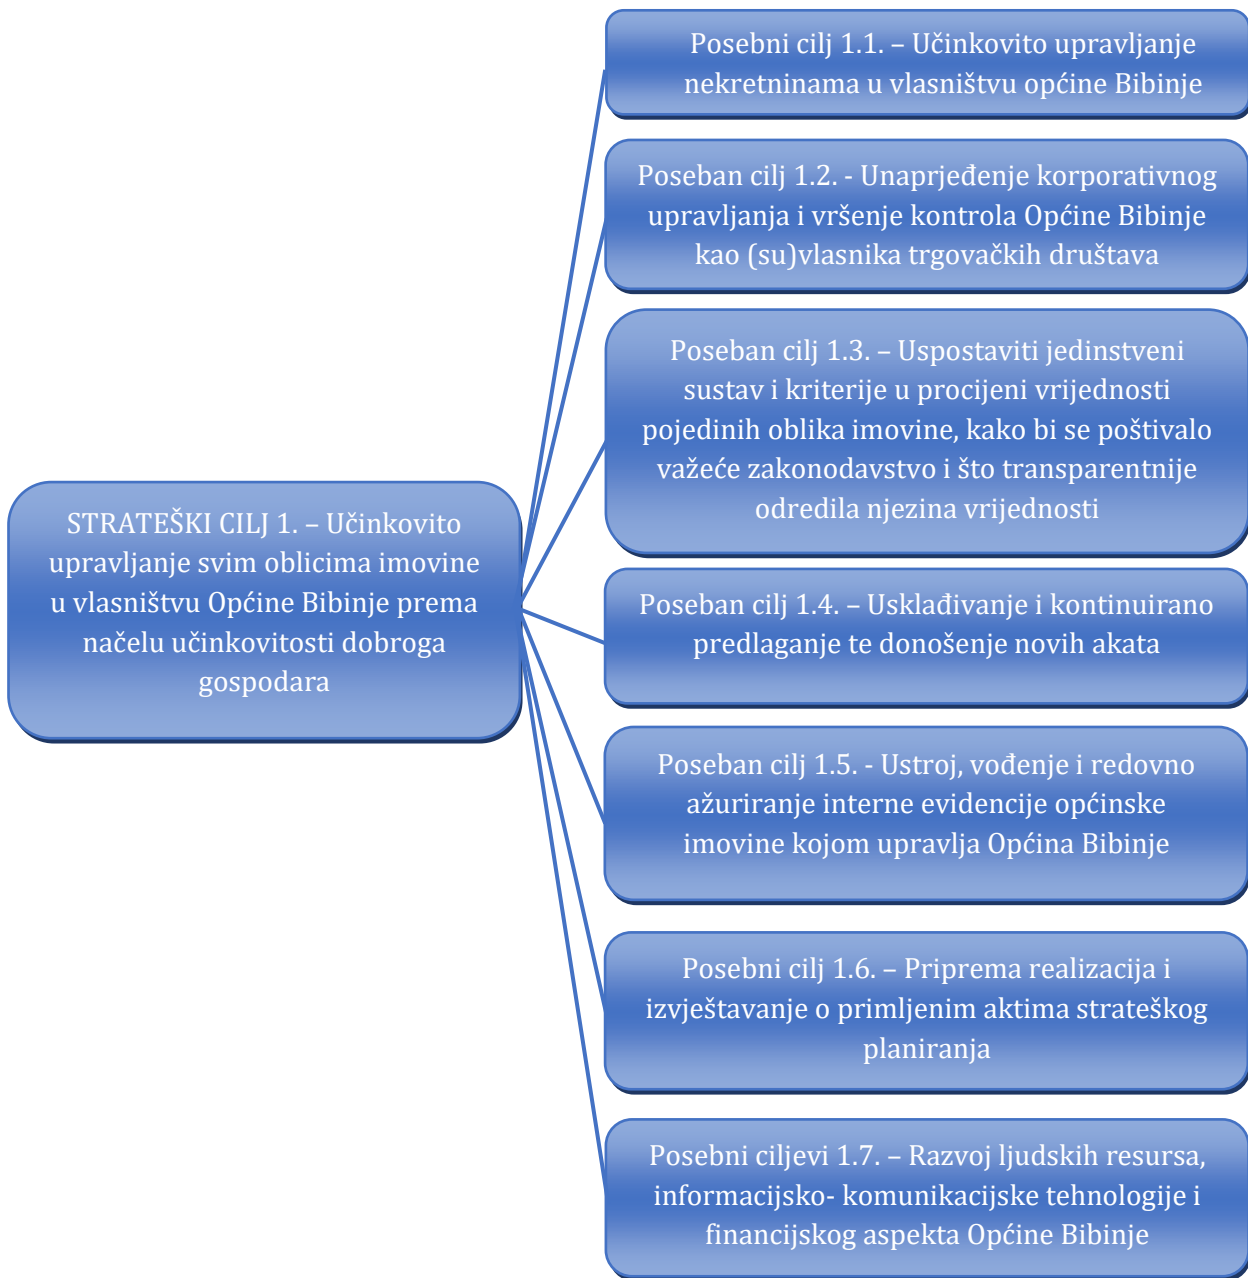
STRATEŠKI CILJ 1. – Učinkovito upravljanje svim oblicima imovine u vlasništvu Općine Bibinje prema načelu učinkovitosti dobroga gospodara

Posebni cilj 1.1. – Učinkovito upravljanje nekretninama u vlasništvu općine Bibinje

Poseban cilj 1.2. - Unaprjeđenje korporativnog upravljanja i vršenje kontrola Općine Bibinje kao (su)vlasnika trgovačkih društava

Poseban cilj 1.3. – Uspostaviti jedinstveni sustav i kriterije u procijeni vrijednosti pojedinih oblika imovine, kako bi se poštivalo važeće zakonodavstvo i što transparentnije odredila njezina vrijednosti

Poseban cilj 1.4. – Usklađivanje i kontinuirano predlaganje te donošenje novih akata

Poseban cilj 1.5. - Ustroj, vođenje i redovno ažuriranje interne evidencije općinske imovine kojom upravlja Općina Bibinje

Posebni cilj 1.6. – Priprema realizacija i izvještavanje o primljenim aktima strateškog planiranja

Posebni ciljevi 1.7. – Razvoj ljudskih resursa, informacijsko- komunikacijske tehnologije i financijskog aspekta Općine Bibinje